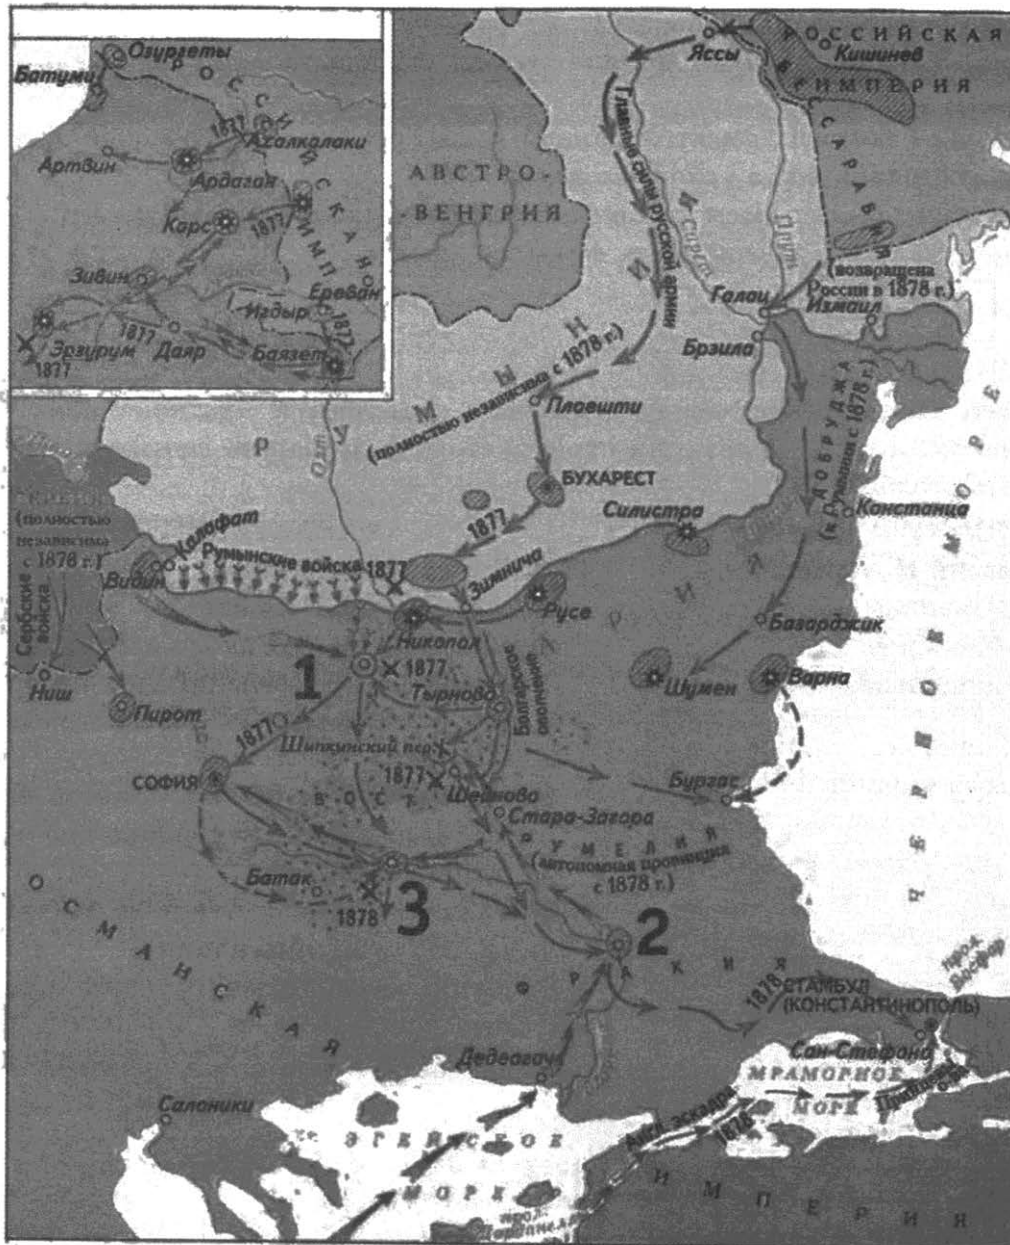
Озургеты
Батуми
Р О С С И Й С К А Я И М П.
1877
Ахалкалаки
Артвин
Ардаган
Карс
1877
Зивин
Ереван
Игдыр
1877
1877
Эрзурум
Даяр
Баязет
1877

РОССИЙСКАЯ
Кишинев
ИМПЕРИЯ
Яссы
БЕССАРАБИЯ
(возвращена России в 1878 г.)
АВСТРО-ВЕНГРИЯ
Главные силы русской армии
Серет
Прут
Галац
Измаил
Брэила
Р У М Ы Н И Я
(полностью независима с 1878 г.)
Плоешти
Олт
БУХАРЕСТ
Дунай
Силистра
ДОБРУДЖА (к Румынии с 1878 г.)
Констанца
Калафат
1877
Румынские войска
1877
Зимнича
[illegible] (полностью независима с 1878 г.)
Видин
Сербские войска
Ниш
Никополь
Русе
Б О Л Г А Р И Я
Базарджик
1
1877
Тырново
Болгарское ополчение
Шумен
Варна
Пирот
1877
Шипкинский пер.
1877
Шейново
СОФИЯ
В О С Т.
Стара-Загора
Бургас
Р У М Е Л И Я
(автономная провинция с 1878 г.)
Батак
1878
3
2
О С М А Н С К А Я
Ф Р А К И Я
1878
СТАМБУЛ (КОНСТАНТИНОПОЛЬ)
пролив Босфор
Ч Е Р Н О Е М О Р Е
Дедеагач
Сан-Стефано
МРАМОРНОЕ МОРЕ
Дарданеллы
Салоники
ЭГЕЙСКОЕ МОРЕ
Англ. эскадра
1878
И М П Е Р И Я
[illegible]